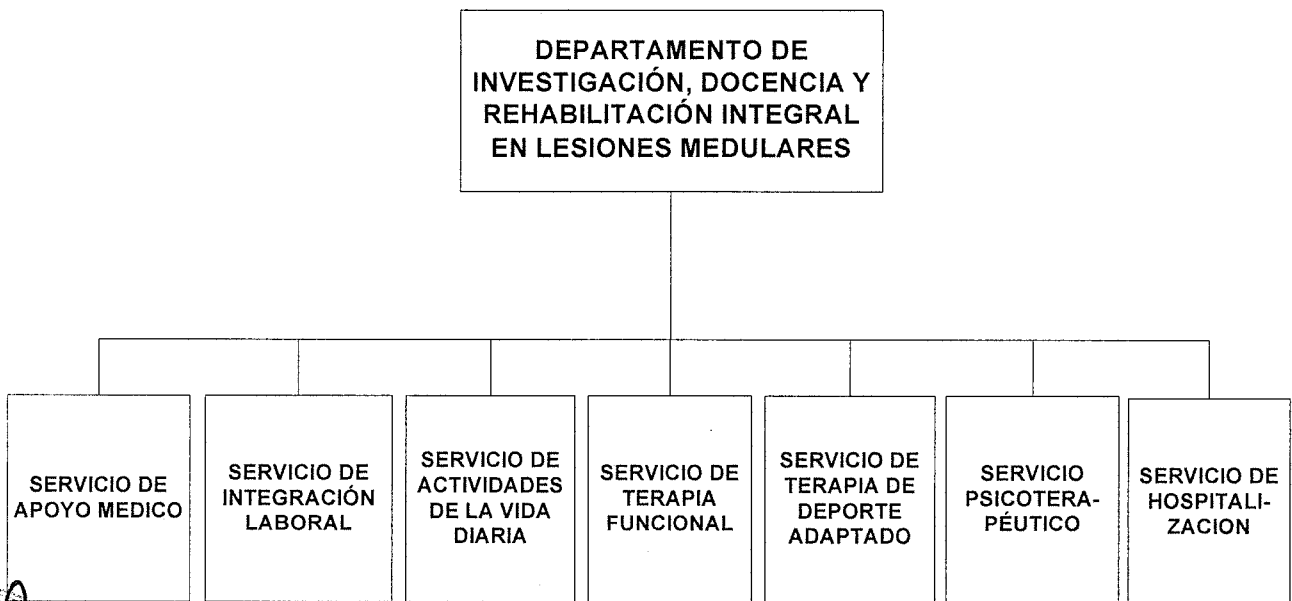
DEPARTAMENTO DE INVESTIGACIÓN, DOCENCIA Y REHABILITACIÓN INTEGRAL EN LESIONES MEDULARES

SERVICIO DE APOYO MEDICO

SERVICIO DE INTEGRACIÓN LABORAL

SERVICIO DE ACTIVIDADES DE LA VIDA DIARIA

SERVICIO DE TERAPIA FUNCIONAL

SERVICIO DE TERAPIA DE DEPORTE ADAPTADO

SERVICIO PSICOTERAPÉUTICO

SERVICIO DE HOSPITALIZACION